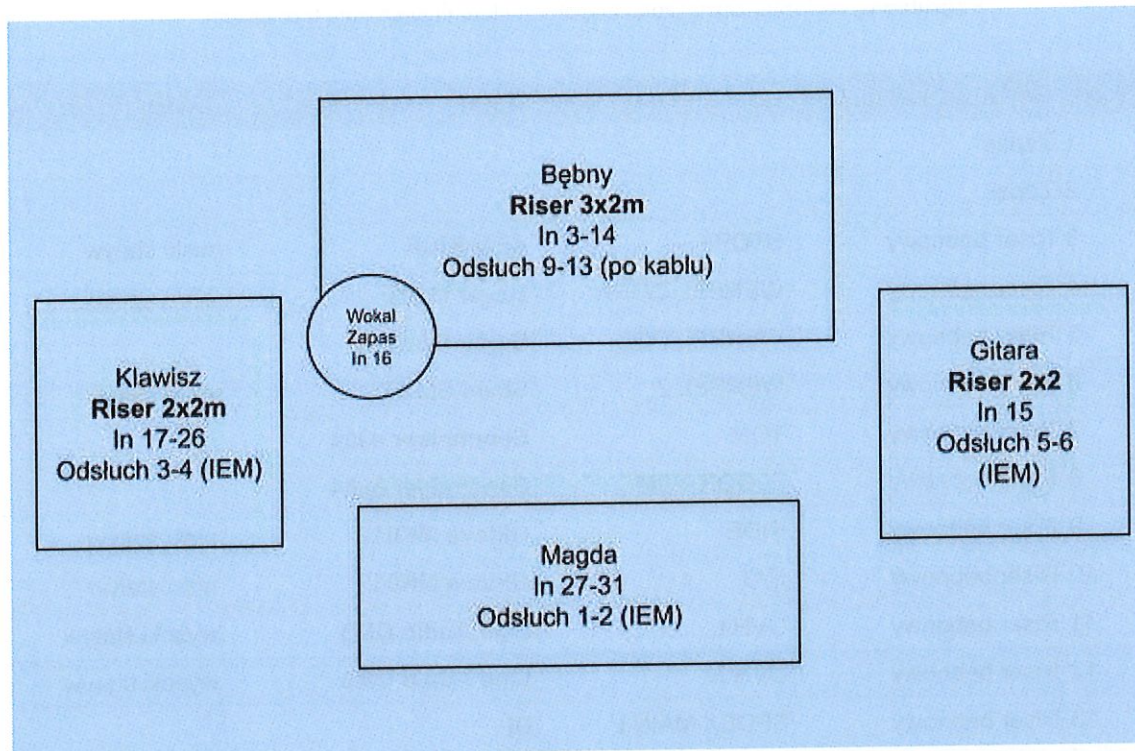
Bębny
**Riser 3x2m**
In 3-14
Odsłuch 9-13 (po kablu)

Wokal
Zapas
In 16

Klawisz
**Riser 2x2m**
In 17-26
Odsłuch 3-4 (IEM)

Gitara
**Riser 2x2**
In 15
Odsłuch 5-6
(IEM)

Magda
In 27-31
Odsłuch 1-2 (IEM)